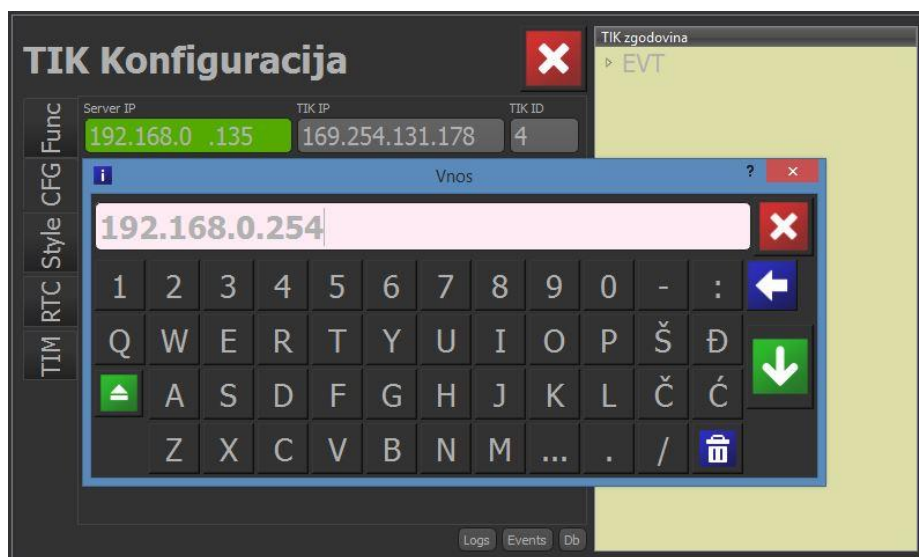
TIK Konfiguracija

Func
CFG
Style
RTC
TIM

Server IP
192.168.0 .135
TIK IP
169.254.131.178
TIK ID
4

TIK zgodovina
EVT

Vnos
? ×

192.168.0.254

1 2 3 4 5 6 7 8 9 0 - :
Q W E R T Y U I O P Š Đ
A S D F G H J K L Č Ć
Z X C V B N M ... . /

Logs Events Db